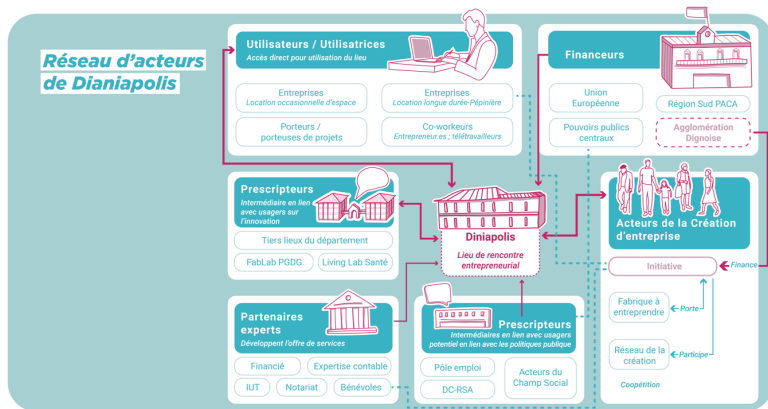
Réseau d'acteurs de Dianiapolis

Utilisateurs / Utilisatrices
Accès direct pour utilisation du lieu

Entreprises
Location occasionnelle d'espace

Entreprises
Location longue durée-Pépinière

Porteurs / porteuses de projets

Co-workeurs
Entrepreneur.es ; télétravailleurs

Financeurs

Union Européenne

Région Sud PACA

Pouvoirs publics centraux

Agglomération Dignoise

Prescripteurs
Intermédiaire en lien avec usagers sur l'innovation

Tiers lieux du département

FabLab PGDG

Living Lab Santé

Dianiapolis
Lieu de rencontre entrepreneurial

Acteurs de la Création d'entreprise

Initiative

Finance

Fabrique à entreprendre

Porte

Réseau de la création

Participe

Coopétition

Partenaires experts
Développent l'offre de services

Financié

Expertise contable

IUT

Notariat

Bénévoles

Prescripteurs
Intermédiaires en lien avec usagers potentiel en lien avec les politiques publique

Pôle emploi

Acteurs du Champ Social

DC-RSA